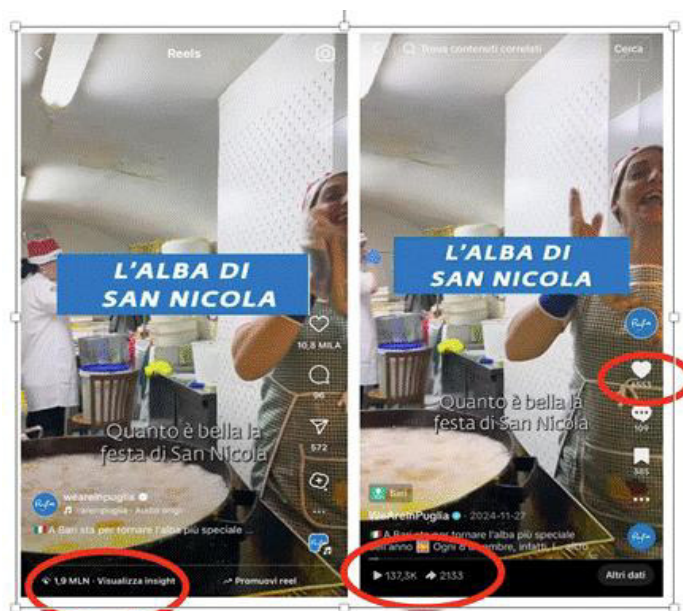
Reels

L'ALBA DI SAN NICOLA

10,8 MILA

96

572

Quanto è bella la festa di San Nicola

weareinpuglia

weareinpuglia · Audio originale

A Bari sta per tornare l'alba più speciale ...

1,9 MLN · Visualizza insight

Promuovi reel

Trova contenuti correlati

Cerca

L'ALBA DI SAN NICOLA

Quanto è bella la festa di San Nicola

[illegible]

169

385

WeAreInPuglia · 2024-11-27

A Bari sta per tornare l'alba più speciale dell'anno. Ogni dicembre, infatti, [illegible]

137,3K

2133

Altri dati